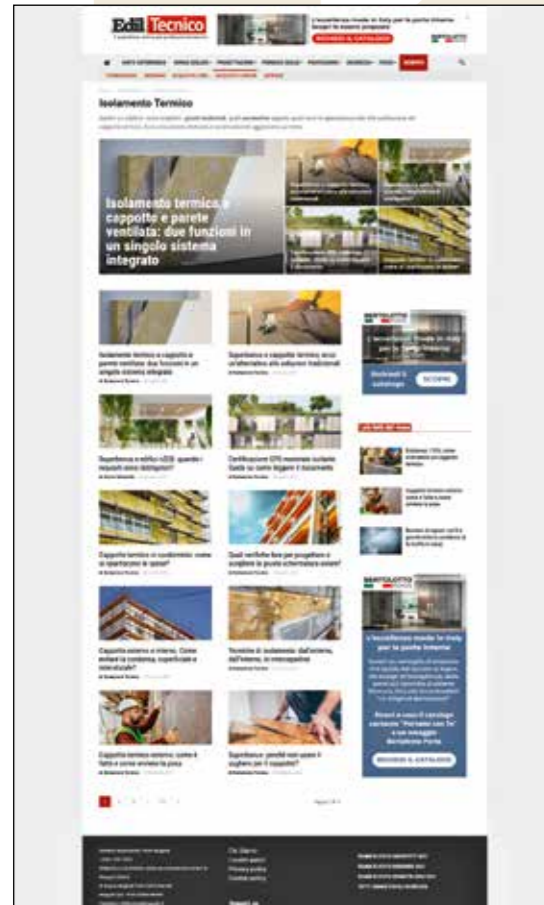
Edil Tecnico

L'eccellenza made in Italy per le porte interne

RICHIEDI IL CATALOGO

BERTOLOTTO

Isolamento Termico

Isolamento termico a cappotto e parete ventilata: due funzioni in un singolo sistema integrato

Isolamento termico a cappotto e parete ventilata: due funzioni in un singolo sistema integrato

Superbonus e cappotto termico: ecco un'alternativa alle soluzioni tradizionali

Superbonus e edifici nZEB: quando i requisiti sono stringenti?

Certificazione EPD materiali isolanti: Guida su come leggere il documento

Cappotto termico in condominio: come si ripartiscono le spese?

Quali verifiche fare per progettare e scegliere le pareti schermature solari?

Cappotto esterno o interno. Come evitare la condensa superficiale e interstiziale?

Tecniche di isolamento: dall'esterno, dall'interno, in intercapedine

Cappotto termico esterno: come è fatto e come avviene la posa

Superbonus: perché non usare il sughero per il cappotto?

L'eccellenza made in Italy per le porte interne

Richiedi il catalogo

SCOPRI

L'eccellenza made in Italy per le porte interne

RICHIEDI IL CATALOGO

1 2 3

Pagina 1 di 3